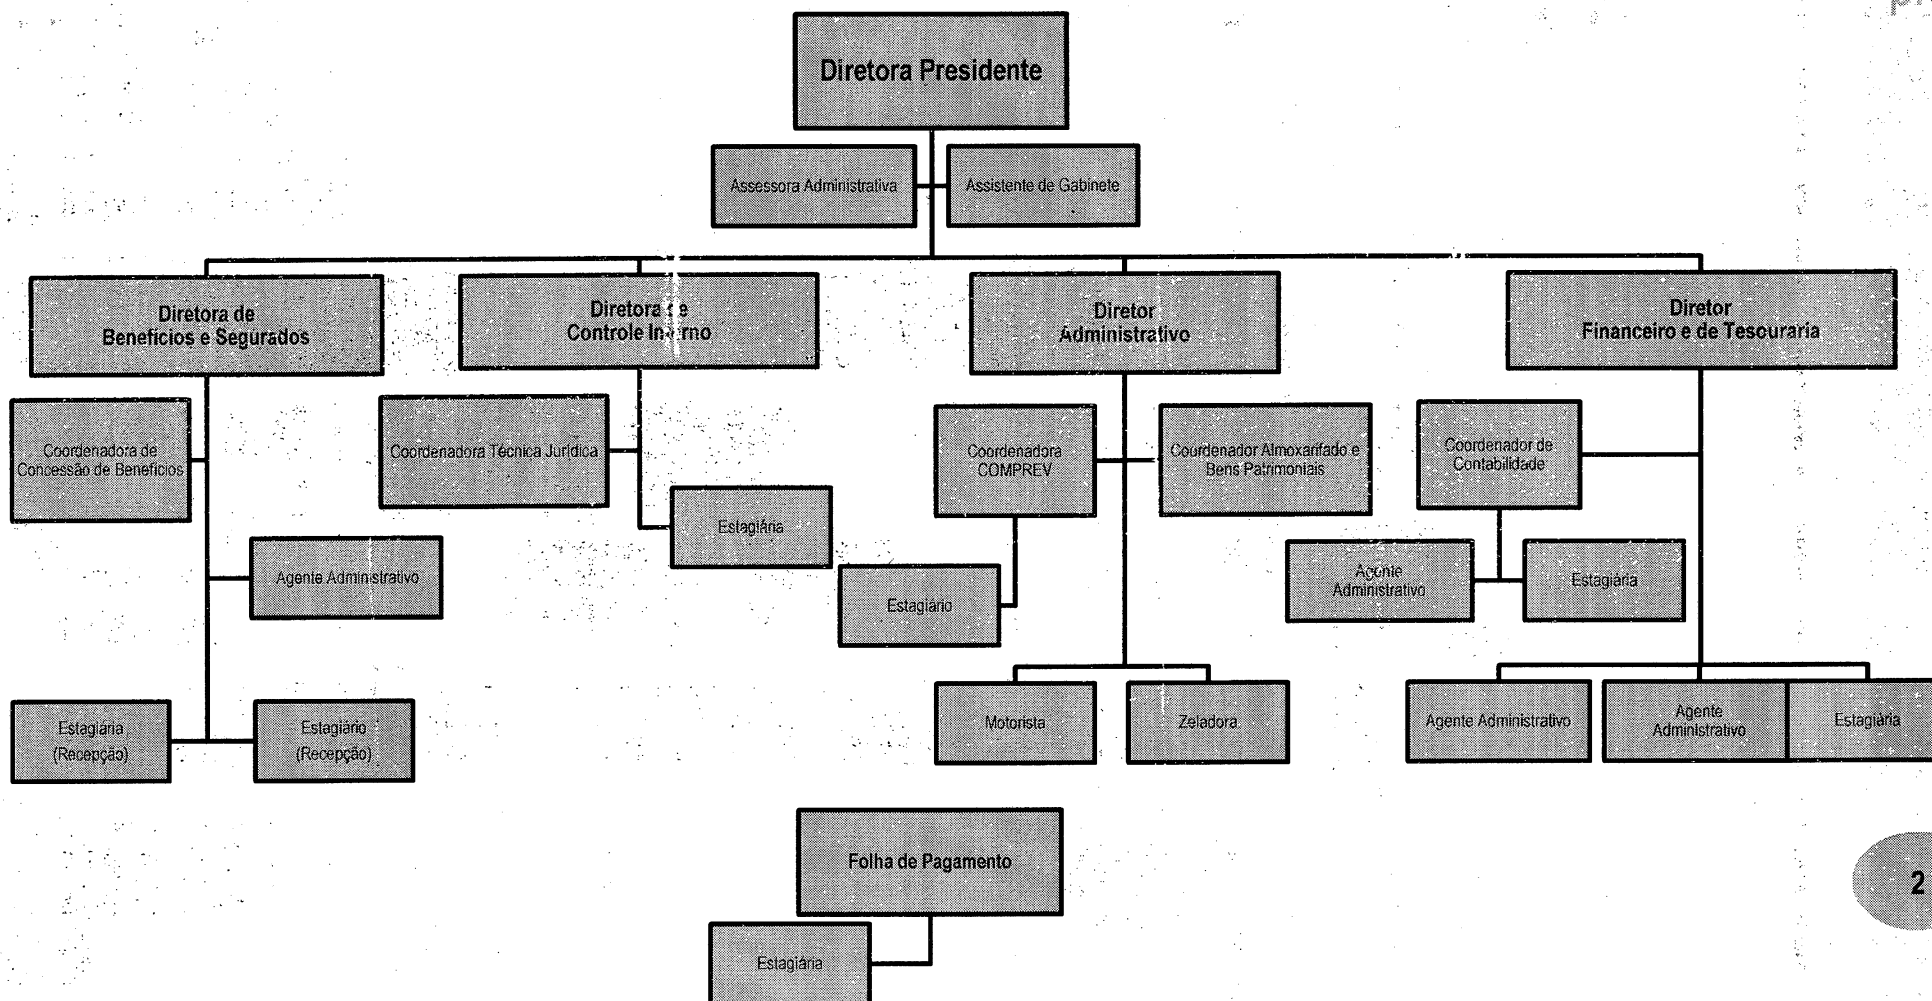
Diretora Presidente

Assessora Administrativa

Assistente de Gabinete

Diretora de Benefícios e Segurados

Diretora de Controle Interno

Diretor Administrativo

Diretor Financeiro e de Tesouraria

Coordenadora de Concessão de Benefícios

Agente Administrativo

Estagiária (Recepção)

Estagiário (Recepção)

Coordenadora Técnica Jurídica

Estagiária

Coordenadora COMPREV

Coordenador Almoxarifado e Bens Patrimoniais

Estagiário

Motorista

Zeladora

Coordenador de Contabilidade

Agente Administrativo

Estagiária

Agente Administrativo

Agente Administrativo

Estagiária

Folha de Pagamento

Estagiária

2